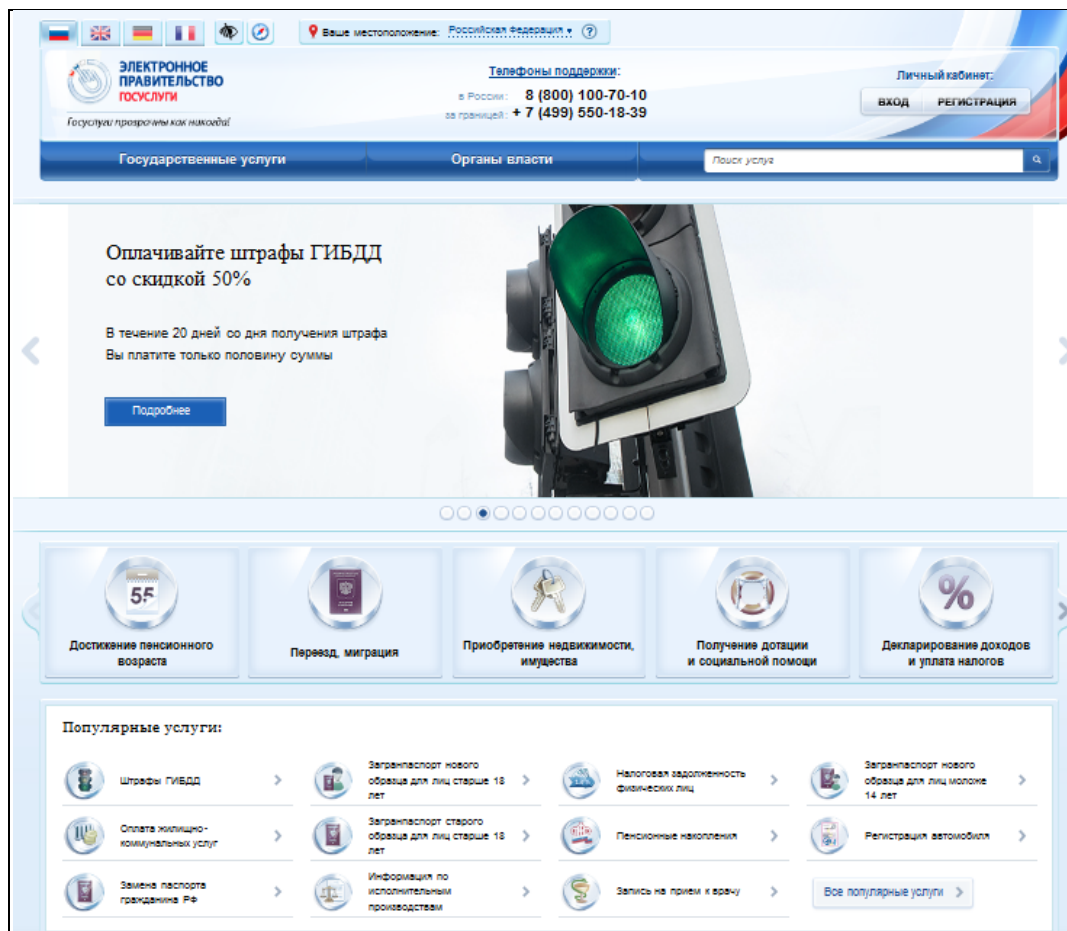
Ваше местоположение: Российская Федерация ▾ ?

ЭЛЕКТРОННОЕ ПРАВИТЕЛЬСТВО ГОСУСЛУГИ
Госуслуги прозрачны как никогда!

Телефоны поддержки:
в России: 8 (800) 100-70-10
за границей: + 7 (499) 550-18-39

Личный кабинет:
ВХОД РЕГИСТРАЦИЯ

Государственные услуги
Органы власти
Поиск услуг

Оплачивайте штрафы ГИБДД со скидкой 50%

В течение 20 дней со дня получения штрафа Вы платите только половину суммы

Подробнее

Достижение пенсионного возраста
Переезд, миграция
Приобретение недвижимости, имущества
Получение дотации и социальной помощи
Декларирование доходов и уплата налогов

Популярные услуги:

Штрафы ГИБДД
Загранпаспорт нового образца для лиц старше 18 лет
Налоговая задолженность физических лиц
Загранпаспорт нового образца для лиц моложе 14 лет
Оплата жилищно-коммунальных услуг
Загранпаспорт старого образца для лиц старше 18 лет
Пенсионные накопления
Регистрация автомобиля
Замена паспорта гражданина РФ
Информация по исполнительным производствам
Запись на прием к врачу
Все популярные услуги